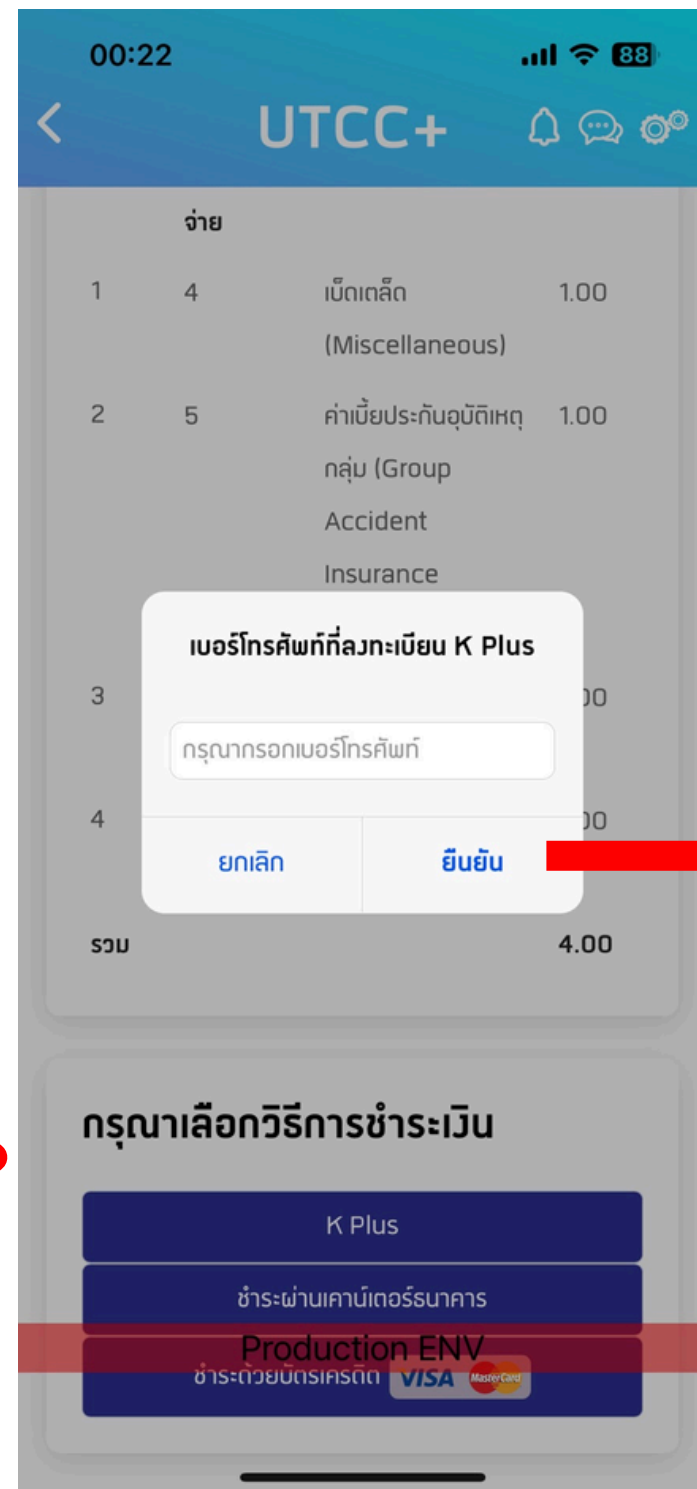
00:22
88

UTCC+

จ่าย

1 4 เบ็ดเตล็ด (Miscellaneous) 1.00

2 5 ค่าเบี้ยประกันอุบัติเหตุกลุ่ม (Group Accident Insurance 1.00

3 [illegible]00

4 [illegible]00

เบอร์โทรศัพท์ที่ลงทะเบียน K Plus

กรุณากรอกเบอร์โทรศัพท์

ยกเลิก ยืนยัน

รวม 4.00

กรุณาเลือกวิธีการชำระเงิน

K Plus

ชำระผ่านเคาน์เตอร์ธนาคาร

Production ENV

ชำระด้วยบัตรเครดิต VISA MasterCard